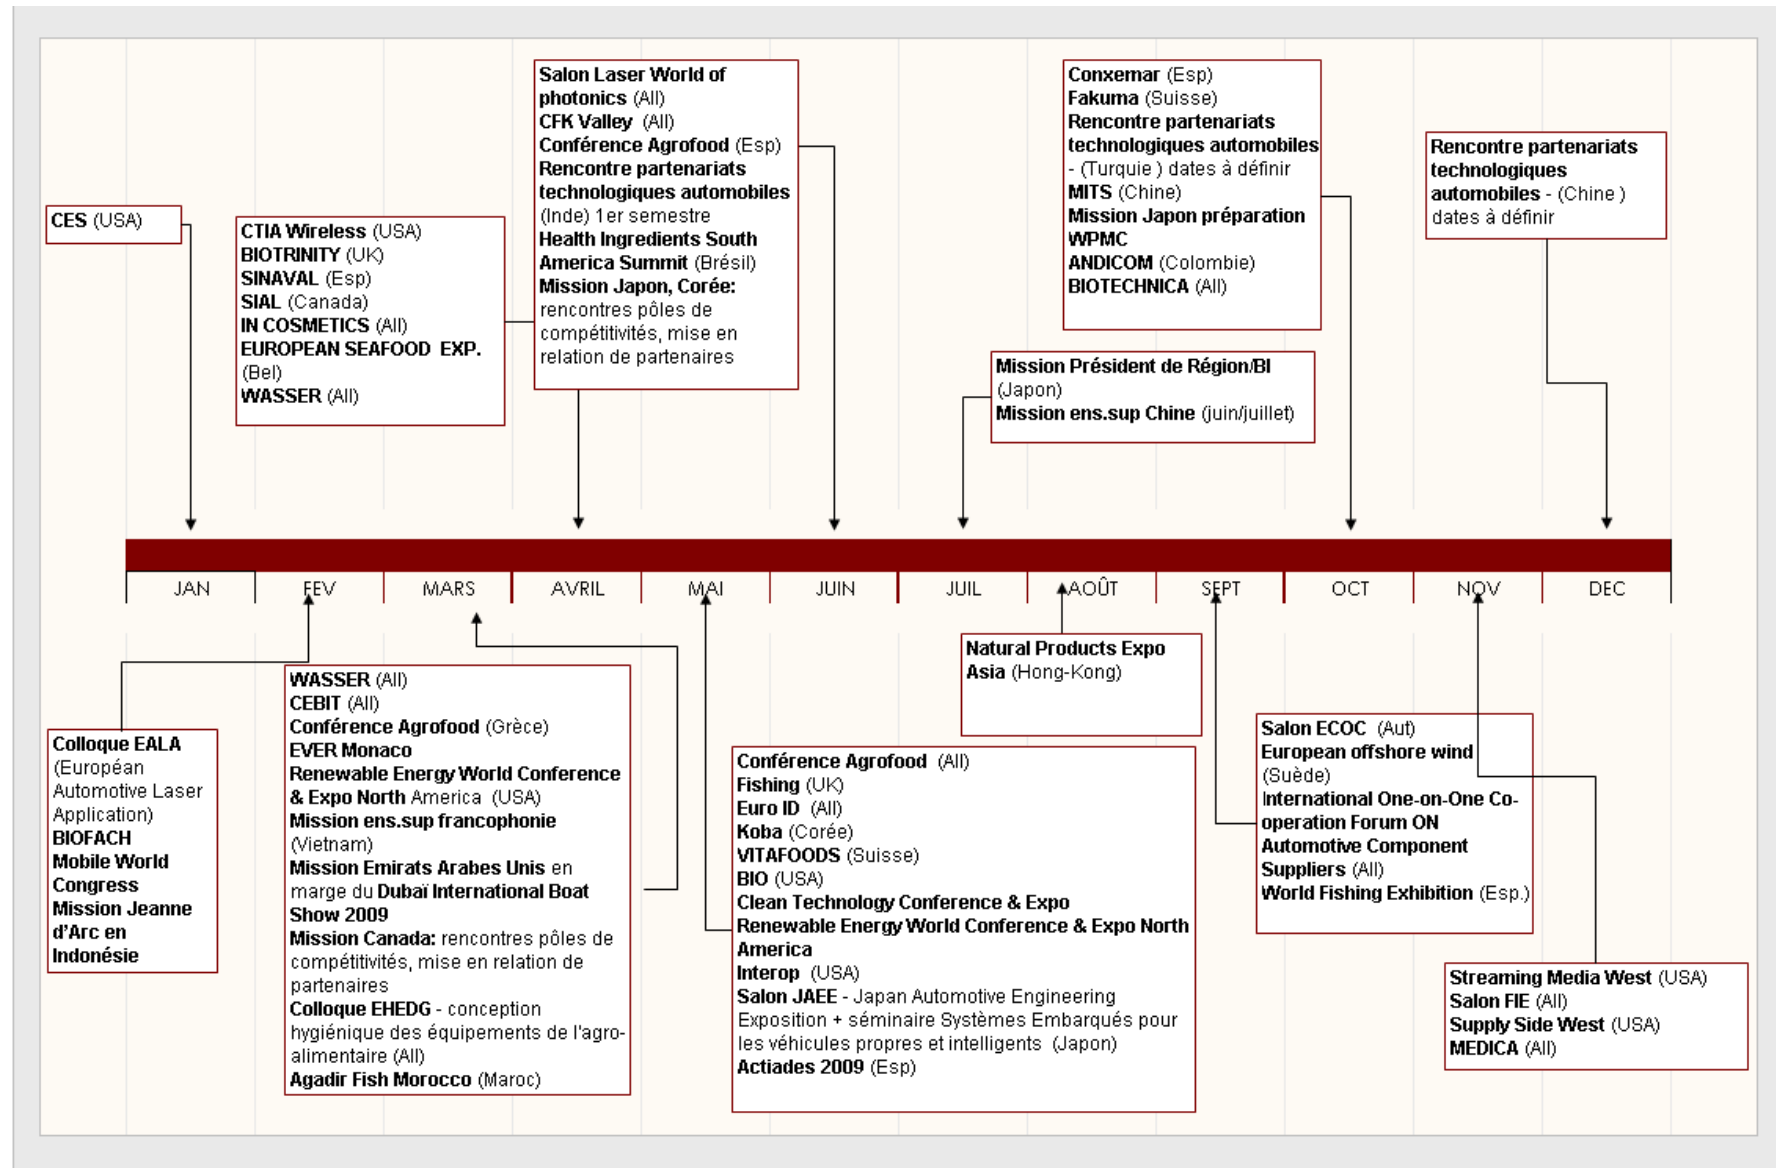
CES (USA)

CTIA Wireless (USA)
BIOTRINITY (UK)
SINAVAL (Esp)
SIAL (Canada)
IN COSMETICS (All)
EUROPEAN SEAFOOD EXP. (Bel)
WASSER (All)

Salon Laser World of photonics (All)
CFK Valley (All)
Conférence Agrofood (Esp)
Rencontre partenariats technologiques automobiles (Inde) 1er semestre
Health Ingredients South America Summit (Brésil)
Mission Japon, Corée: rencontres pôles de compétitivités, mise en relation de partenaires

Mission Président de Région/BI (Japon)
Mission ens.sup Chine (juin/juillet)

Conxemar (Esp)
Fakuma (Suisse)
Rencontre partenariats technologiques automobiles - (Turquie ) dates à définir
MITS (Chine)
Mission Japon préparation WPMC
ANDICOM (Colombie)
BIOTECHNICA (All)

Rencontre partenariats technologiques automobiles - (Chine ) dates à définir

JAN FEV MARS AVRIL MAI JUIN JUIL AOÛT SEPT OCT NOV DEC

Colloque EALA (Européan Automotive Laser Application)
BIOFACH
Mobile World Congress
Mission Jeanne d'Arc en Indonésie

WASSER (All)
CEBIT (All)
Conférence Agrofood (Grèce)
EVER Monaco
Renewable Energy World Conference & Expo North America (USA)
Mission ens.sup francophonie (Vietnam)
Mission Emirats Arabes Unis en marge du Dubaï International Boat Show 2009
Mission Canada: rencontres pôles de compétitivités, mise en relation de partenaires
Colloque EHEDG - conception hygiénique des équipements de l'agro-alimentaire (All)
Agadir Fish Morocco (Maroc)

Natural Products Expo Asia (Hong-Kong)

Conférence Agrofood (All)
Fishing (UK)
Euro ID (All)
Koba (Corée)
VITAFOODS (Suisse)
BIO (USA)
Clean Technology Conference & Expo
Renewable Energy World Conference & Expo North America
Interop (USA)
Salon JAEE - Japan Automotive Engineering Exposition + séminaire Systèmes Embarqués pour les véhicules propres et intelligents (Japon)
Actiades 2009 (Esp)

Salon ECOC (Aut)
European offshore wind (Suède)
International One-on-One Co-operation Forum ON Automotive Component Suppliers (All)
World Fishing Exhibition (Esp.)

Streaming Media West (USA)
Salon FIE (All)
Supply Side West (USA)
MEDICA (All)